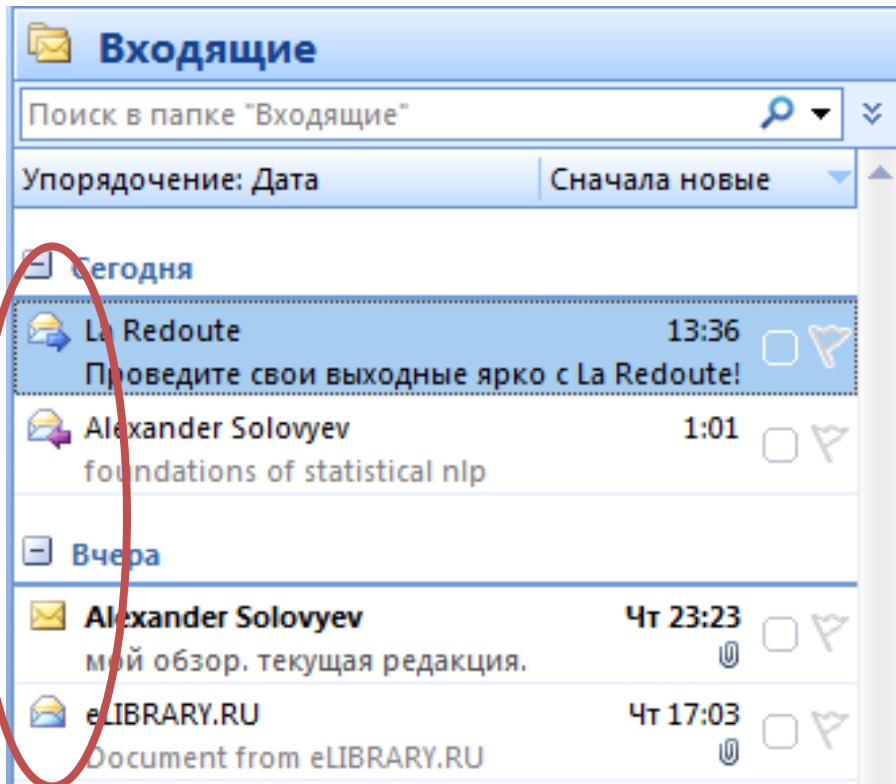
Входящие

Поиск в папке "Входящие"

Упорядочение: Дата | Сначала новые

Сегодня

La Redoute 13:36
Проведите свои выходные ярко с La Redoute!

Alexander Solovyev 1:01
foundations of statistical nlp

Вчера

Alexander Solovyev Чт 23:23
мой обзор. текущая редакция.

eLIBRARY.RU Чт 17:03
Document from eLIBRARY.RU